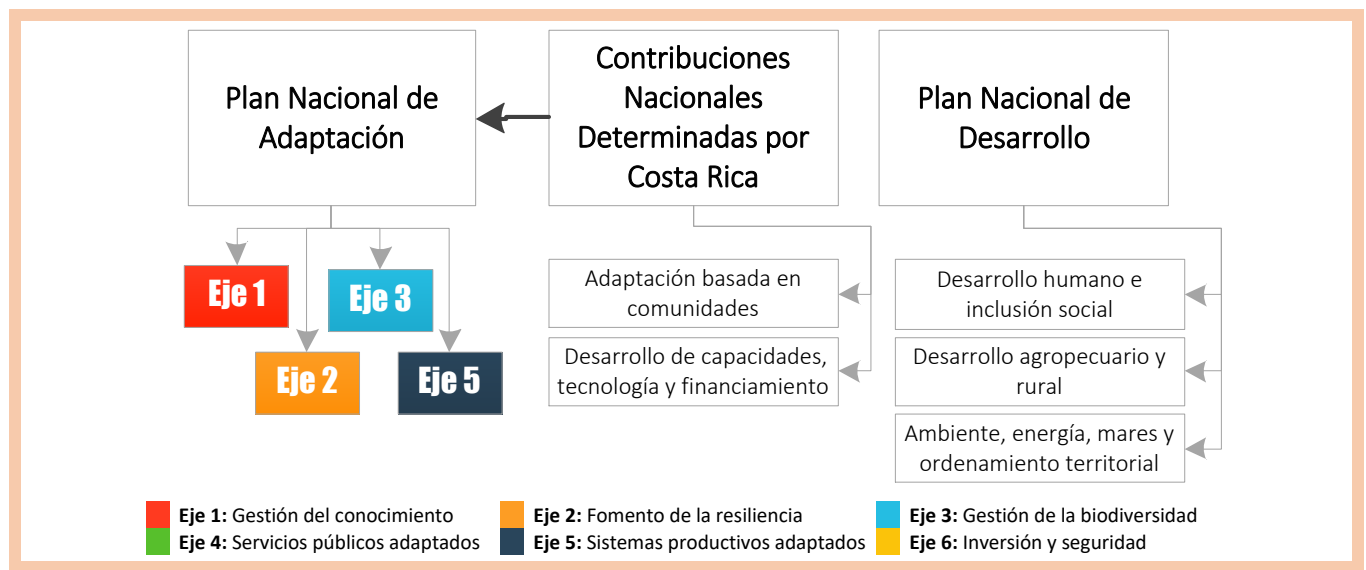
Plan Nacional de Adaptación

Contribuciones Nacionales Determinadas por Costa Rica

Plan Nacional de Desarrollo

Eje 1

Eje 3

Eje 2

Eje 5

Adaptación basada en comunidades

Desarrollo de capacidades, tecnología y financiamiento

Desarrollo humano e inclusión social

Desarrollo agropecuario y rural

Ambiente, energía, mares y ordenamiento territorial

**Eje 1:** Gestión del conocimiento
**Eje 2:** Fomento de la resiliencia
**Eje 3:** Gestión de la biodiversidad
**Eje 4:** Servicios públicos adaptados
**Eje 5:** Sistemas productivos adaptados
**Eje 6:** Inversión y seguridad